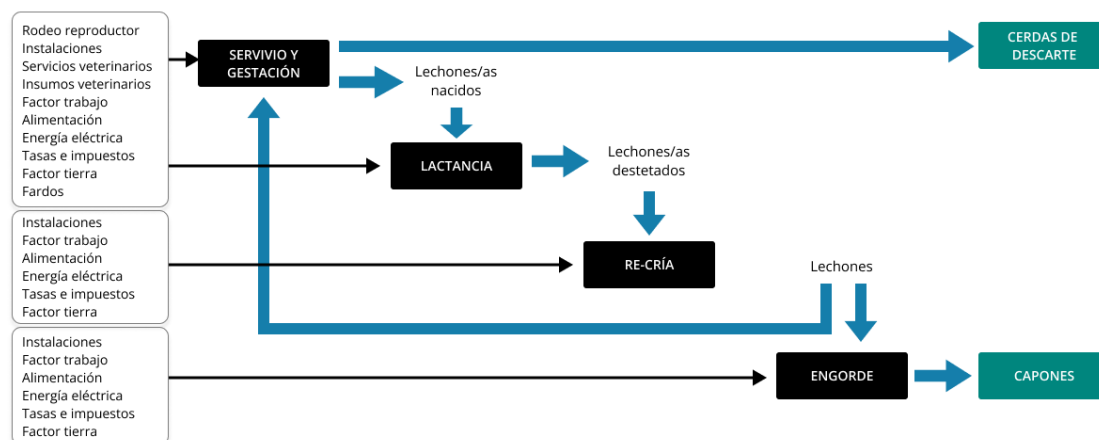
Rodeo reproductor
Instalaciones
Servicios veterinarios
Insumos veterinarios
Factor trabajo
Alimentación
Energía eléctrica
Tasas e impuestos
Factor tierra
Fardos

SERVIVIO Y GESTACIÓN

CERDAS DE DESCARTE

Lechones/as nacidos

LACTANCIA

Lechones/as destetados

Instalaciones
Factor trabajo
Alimentación
Energía eléctrica
Tasas e impuestos
Factor tierra

RE-CRÍA

Lechones

Instalaciones
Factor trabajo
Alimentación
Energía eléctrica
Tasas e impuestos
Factor tierra

ENGORDE

CAPONES